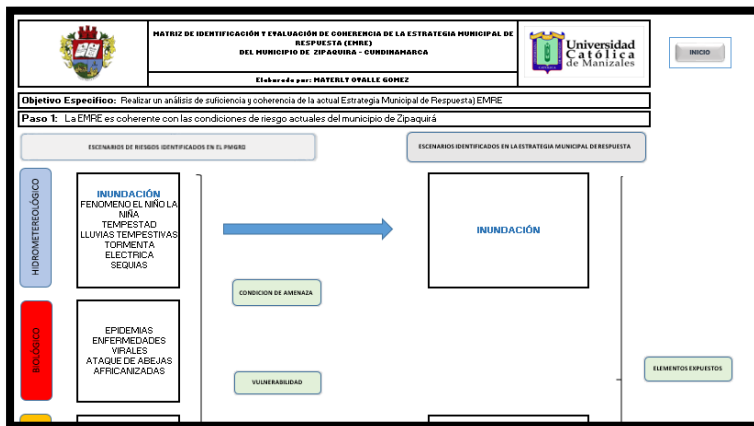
MATRIZ DE IDENTIFICACIÓN Y EVALUACIÓN DE COHERENCIA DE LA ESTRATEGIA MUNICIPAL DE RESPUESTA (EMRE)
DEL MUNICIPIO DE ZIPAQUIRA - CUNDINAMARCA

Elaborado por: MAYERLY OVALLE GOMEZ

Universidad Católica de Manizales

INICIO

Objetivo Especifico: Realizar un análisis de suficiencia y coherencia de la actual Estrategia Municipal de Respuesta) EMRE

Paso 1: La EMRE es coherente con las condiciones de riesgo actuales del municipio de Zipaquirá

ESCENARIOS DE RIESGOS IDENTIFICADOS EN EL PMGRD

ESCENARIOS IDENTIFICADOS EN LA ESTRATEGIA MUNICIPAL DE RESPUESTA

HIDROMETEREOLÓGICO

INUNDACIÓN
FENOMENO EL NIÑO LA NIÑA
TEMPESTAD
LLUVIAS TEMPESTIVAS
TORMENTA ELECTRICA
SEQUIAS

INUNDACIÓN

CONDICION DE AMENAZA

BIOLÓGICO

EPIDEMIAS
ENFERMEDADES VIRALES
ATAQUE DE ABEJAS AFRICANIZADAS

VULNERABILIDAD

ELEMENTOS EXPUESTOS